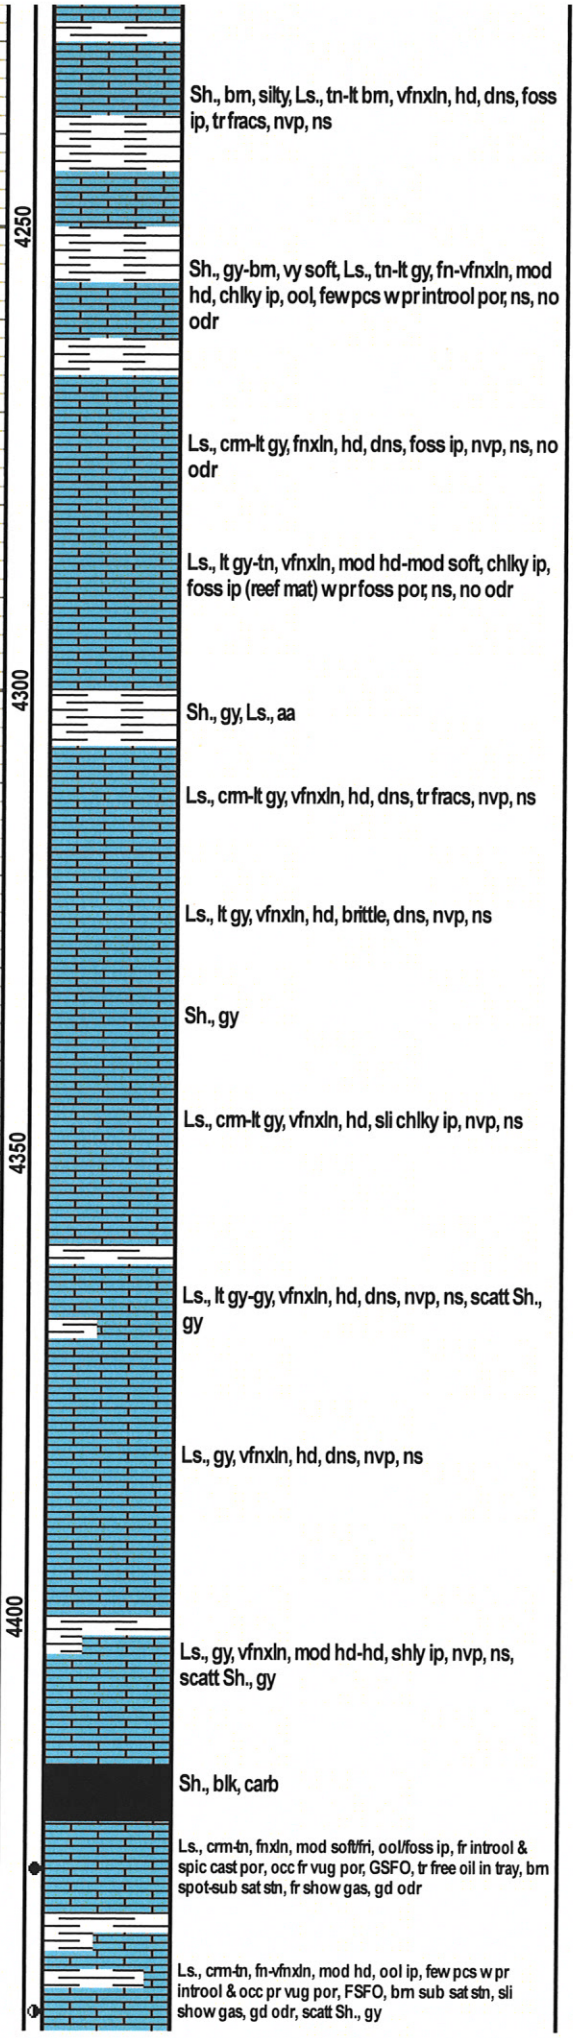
4250

4300

4350

4400

Sh., brn, silty, Ls., tn-lt brn, vfnxln, hd, dns, foss ip, tr fracs, nvp, ns

Sh., gy-brn, vy soft, Ls., tn-lt gy, fn-vfnxln, mod hd, chlky ip, ool, few pcs w pr introol por, ns, no odr

Ls., crm-lt gy, fnxln, hd, dns, foss ip, nvp, ns, no odr

Ls., lt gy-tn, vfnxln, mod hd-mod soft, chlky ip, foss ip (reef mat) w pr foss por, ns, no odr

Sh., gy, Ls., aa

Ls., crm-lt gy, vfnxln, hd, dns, tr fracs, nvp, ns

Ls., lt gy, vfnxln, hd, brittle, dns, nvp, ns

Sh., gy

Ls., crm-lt gy, vfnxln, hd, sli chlky ip, nvp, ns

Ls., lt gy-gy, vfnxln, hd, dns, nvp, ns, scatt Sh., gy

Ls., gy, vfnxln, hd, dns, nvp, ns

Ls., gy, vfnxln, mod hd-hd, shly ip, nvp, ns, scatt Sh., gy

Sh., blk, carb

Ls., crm-tn, fnxln, mod soft/fri, ool/foss ip, fr introol & spic cast por, occ fr vug por, GSFO, tr free oil in tray, brn spot-sub sat stn, fr show gas, gd odr

Ls., crm-tn, fn-vfnxln, mod hd, ool ip, few pcs w pr introol & occ pr vug por, FSFO, brn sub sat stn, sli show gas, gd odr, scatt Sh., gy